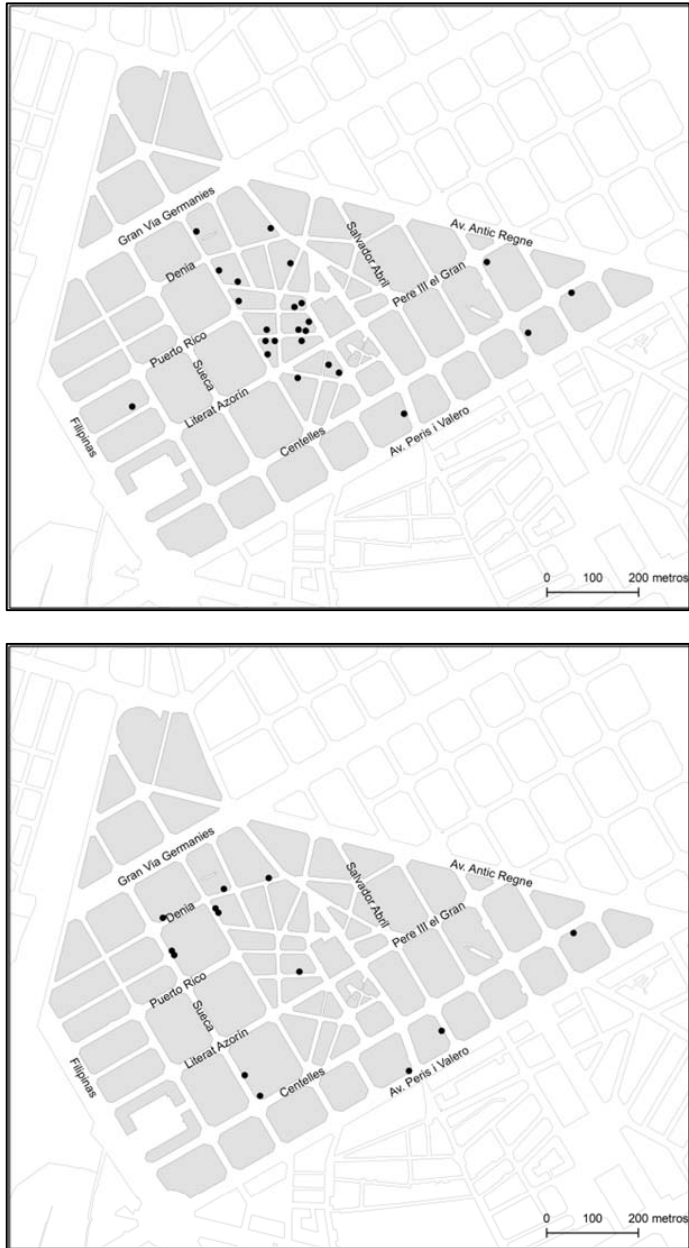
Gran Via Germanies
Salvador Abril
Av. Antic Regne
Denia
Pere III el Gran
Puerto Rico
Sueca
Literat Azorín
Centelles
Av. Peris i Valero
Filipinas
0 100 200 metros

Gran Via Germanies
Salvador Abril
Av. Antic Regne
Denia
Pere III el Gran
Puerto Rico
Sueca
Literat Azorín
Centelles
Av. Peris i Valero
Filipinas
0 100 200 metros